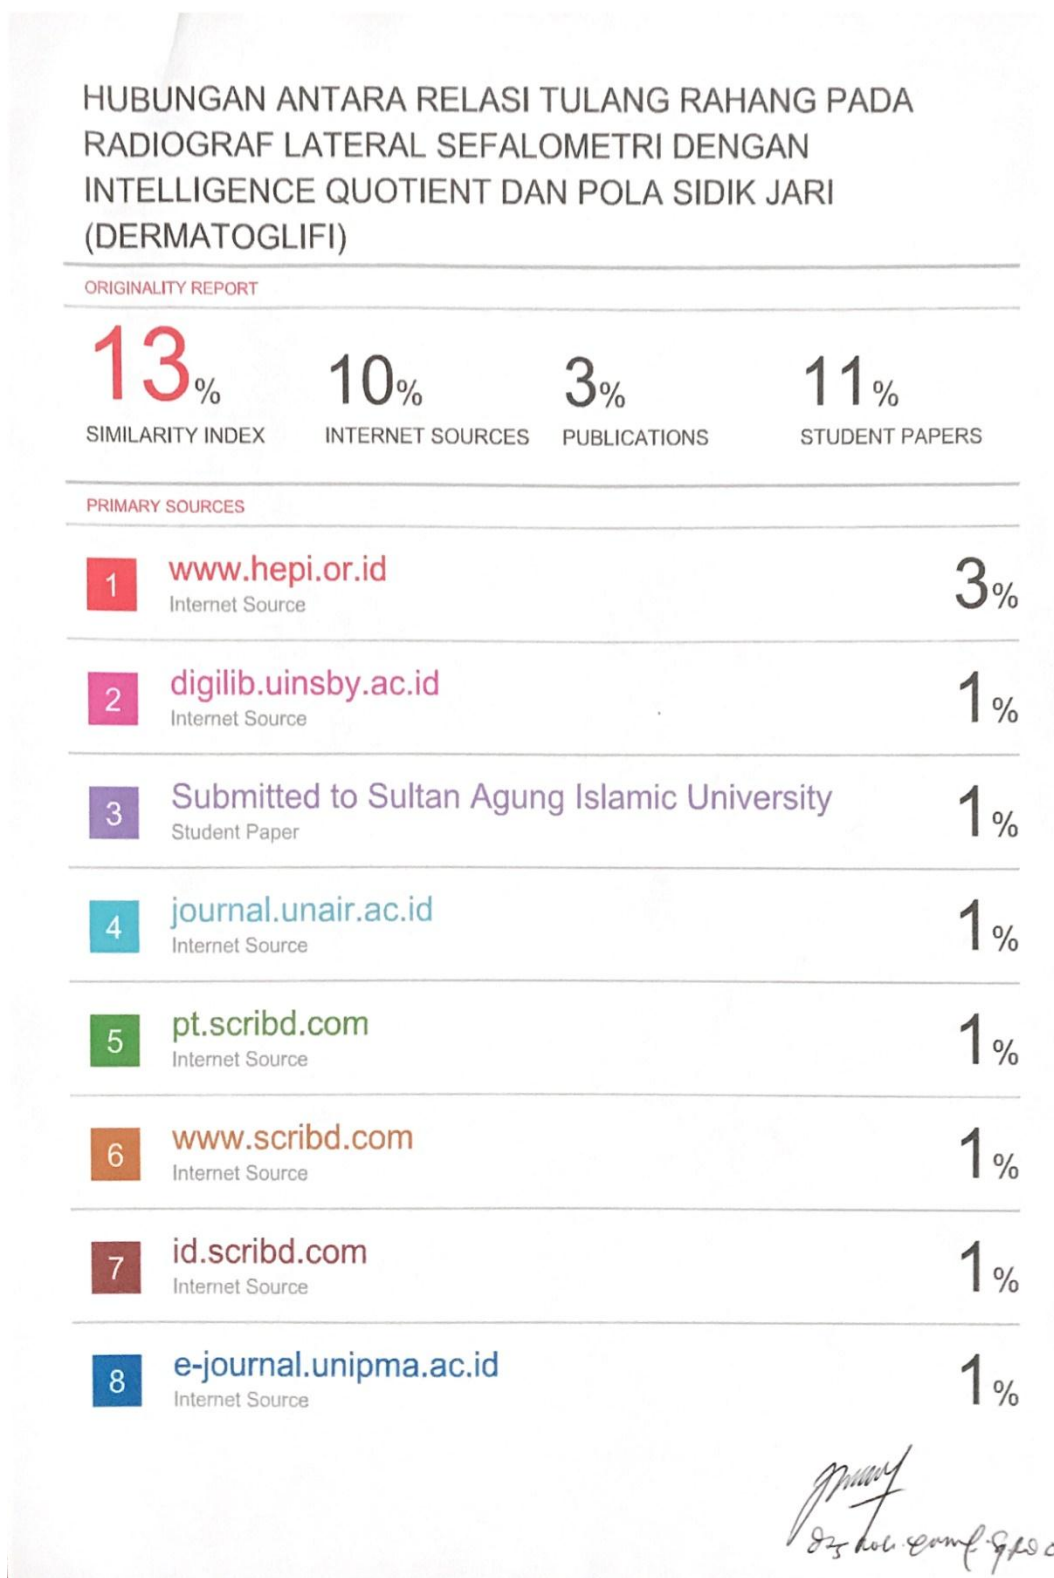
HUBUNGAN ANTARA RELASI TULANG RAHANG PADA RADIOGRAF LATERAL SEFALOMETRI DENGAN INTELLIGENCE QUOTIENT DAN POLA SIDIK JARI (DERMATOGLIFI)

ORIGINALITY REPORT

13% SIMILARITY INDEX

10% INTERNET SOURCES

3% PUBLICATIONS

11% STUDENT PAPERS

PRIMARY SOURCES

| | | |
|---|---|---|
| 1 | www.hepi.or.id<br>Internet Source | 3% |
| 2 | digilib.uinsby.ac.id<br>Internet Source | 1% |
| 3 | Submitted to Sultan Agung Islamic University<br>Student Paper | 1% |
| 4 | journal.unair.ac.id<br>Internet Source | 1% |
| 5 | pt.scribd.com<br>Internet Source | 1% |
| 6 | www.scribd.com<br>Internet Source | 1% |
| 7 | id.scribd.com<br>Internet Source | 1% |
| 8 | e-journal.unipma.ac.id<br>Internet Source | 1% |

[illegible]